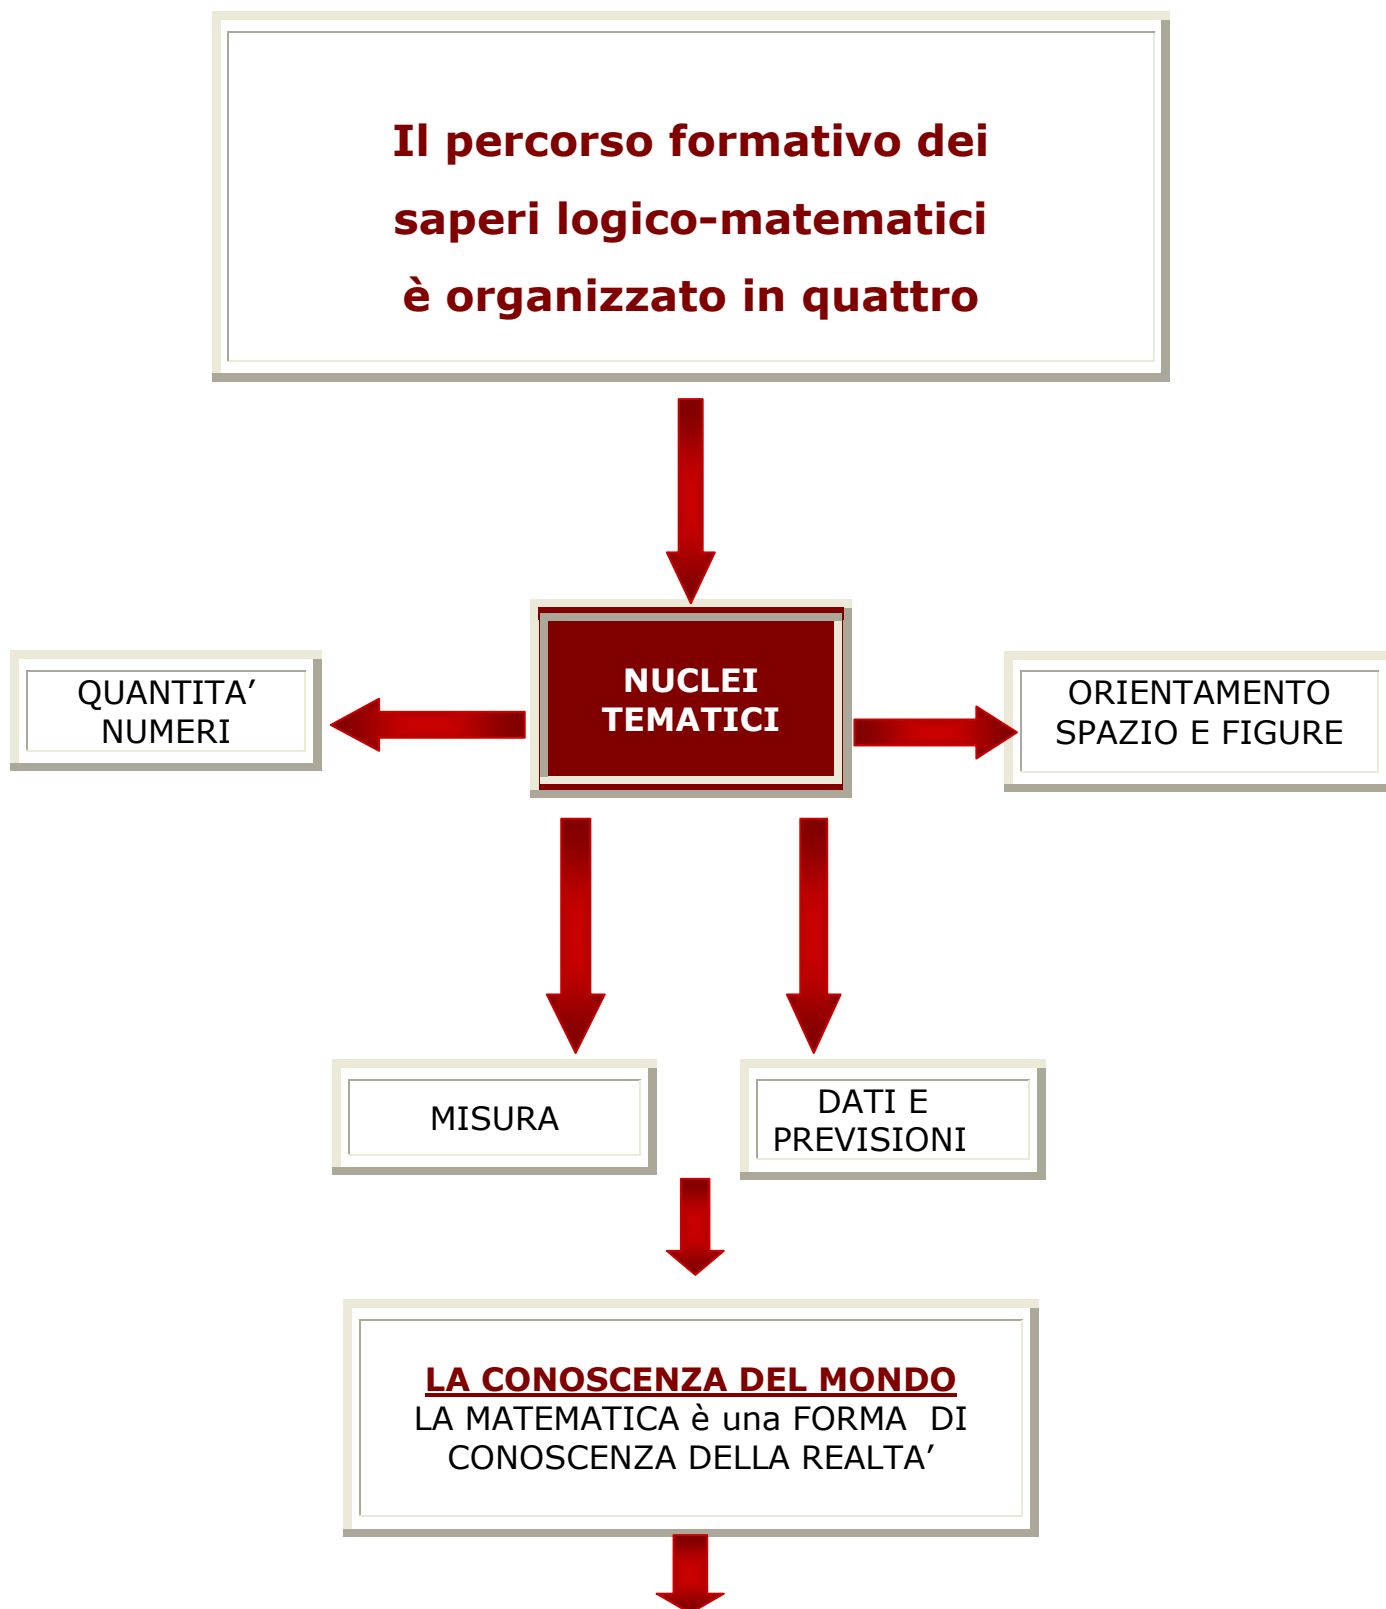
Il percorso formativo dei saperi logico-matematici è organizzato in quattro

NUCLEI TEMATICI

QUANTITA’ NUMERI

ORIENTAMENTO SPAZIO E FIGURE

MISURA

DATI E PREVISIONI

LA CONOSCENZA DEL MONDO
LA MATEMATICA è una FORMA DI CONOSCENZA DELLA REALTA’